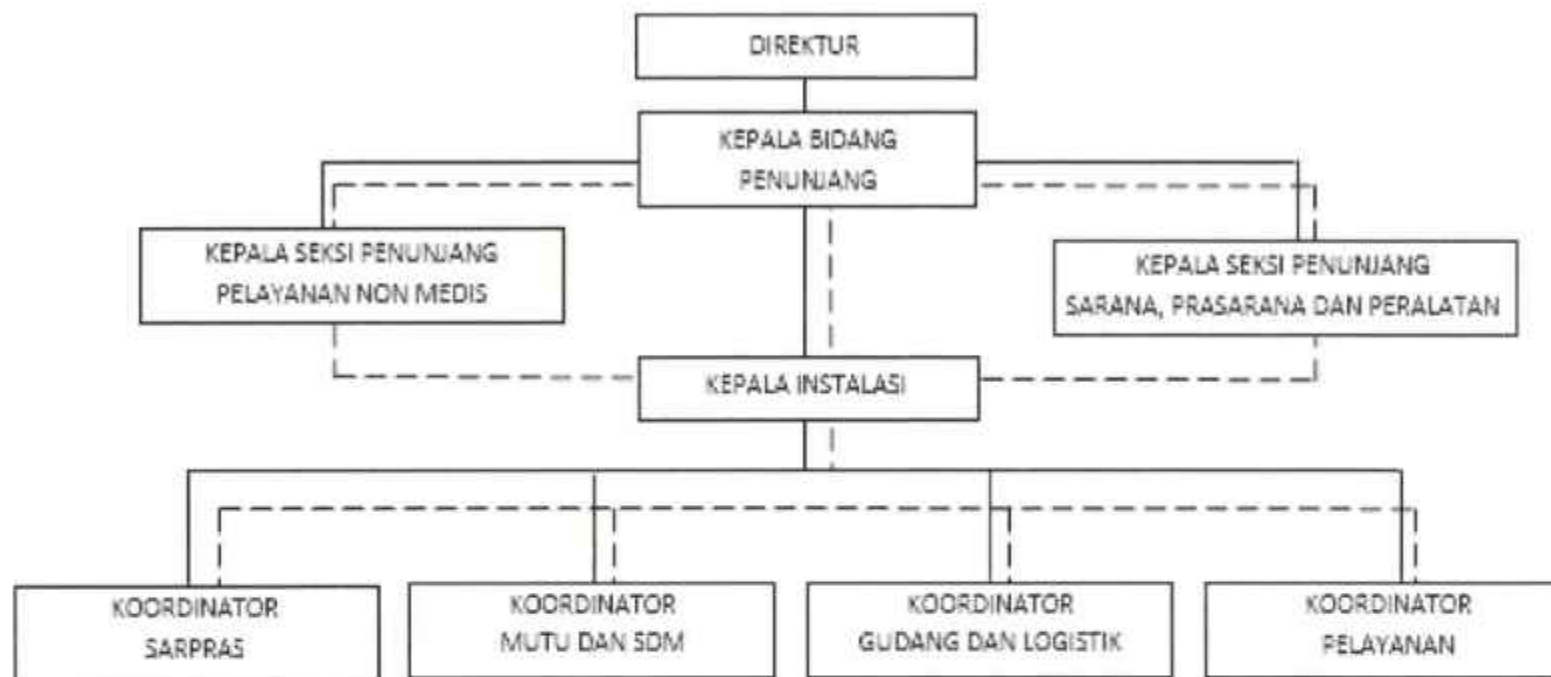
DIREKTUR

KEPALA BIDANG PENUNJANG

KEPALA SEKSI PENUNJANG PELAYANAN NON MEDIS

KEPALA SEKSI PENUNJANG SARANA, PRASARANA DAN PERALATAN

KEPALA INSTALASI

KOORDINATOR SARPRAS

KOORDINATOR MUTU DAN SDM

KOORDINATOR GUDANG DAN LOGISTIK

KOORDINATOR PELAYANAN